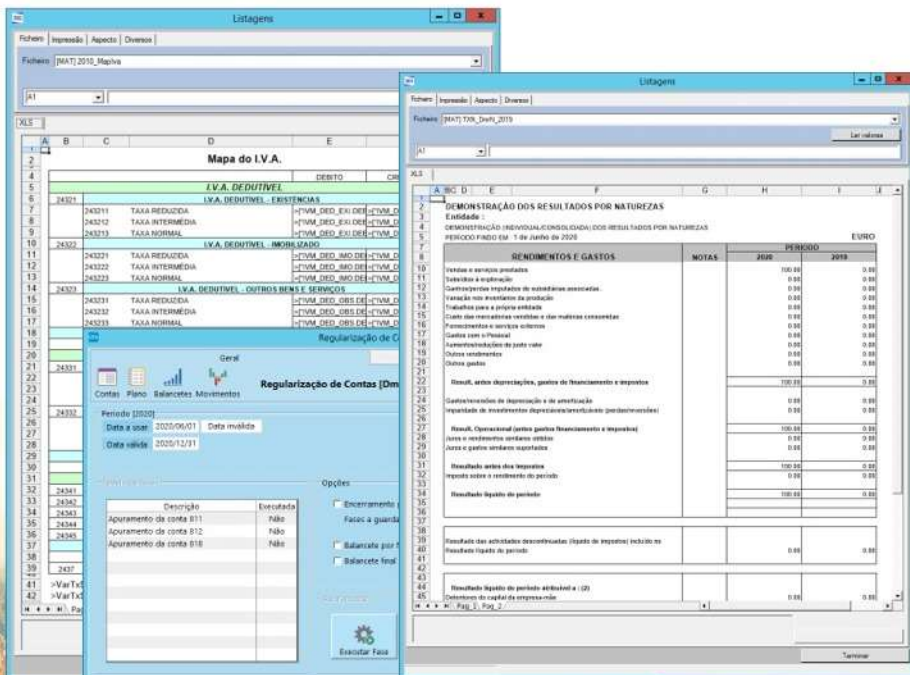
Listagens

Ficheiro | Impressão | Aspecto | Diversos

Ficheiro [MAT] 2010_MapIva

A1

XLS

Mapa do I.V.A.

DEBITO

I.V.A. DEDUTIVEL

24321 I.V.A. DEDUTIVEL - EXISTENCIAS
243211 TAXA REDUZIDA
243212 TAXA INTERMEDIA
243213 TAXA NORMAL

24322 I.V.A. DEDUTIVEL - IMOBILIZADO
243221 TAXA REDUZIDA
243222 TAXA INTERMEDIA
243223 TAXA NORMAL

24323 I.V.A. DEDUTIVEL - OUTROS BENS E SERVIÇOS
243231 TAXA REDUZIDA
243232 TAXA INTERMEDIA
243233 TAXA NORMAL

Regularização de C

Geral

Contas Plano Balancetes Movimentos

Regularização de Contas [Dm

Periodo [2020]
Data a usar 2020/06/01 Data inválida
Data válida 2020/12/31

Opções

| Descrição | Executada |
|---|---|
| Apuramento da conta 811 | Não |
| Apuramento da conta 812 | Não |
| Apuramento da conta 818 | Não |

Encerramento
Fases a guarda
Balancete por
Balancete final

Executar Fase

Listagens

Ficheiro | Impressão | Aspecto | Diversos

Ficheiro [MAT] TXN_Dnrft_2019

Ler valores

A1

XLS

DEMONSTRAÇÃO DOS RESULTADOS POR NATUREZAS
Entidade :
DEMONSTRAÇÃO (INDIVIDUAL/CONSOLIDADA) DOS RESULTADOS POR NATUREZAS
PERIODO FINDO EM 1 de Junho de 2020

EURO

| RENDIMENTOS E GASTOS | NOTAS | 2020 | 2019 |
|---|---|---|---|
| Vendas e serviços prestados | | 100.00 | 0.00 |
| Subsídios à exploração | | 0.00 | 0.00 |
| Ganhos/perdas imputados de subsidiárias associadas | | 0.00 | 0.00 |
| Variação nos inventários da produção | | 0.00 | 0.00 |
| Trabalhos para a própria entidade | | 0.00 | 0.00 |
| Custo das mercadorias vendidas e das matérias consumidas | | 0.00 | 0.00 |
| Fornecimentos e serviços externos | | 0.00 | 0.00 |
| Gastos com o Pessoal | | 0.00 | 0.00 |
| Aumentos/reduções de justo valor | | 0.00 | 0.00 |
| Outros rendimentos | | 0.00 | 0.00 |
| Outros gastos | | 0.00 | 0.00 |
| Result. antes depreciações, gastos de financiamento e impostos | | 100.00 | 0.00 |
| Gastos/reversões de depreciação e de amortização | | 0.00 | 0.00 |
| Imparidade de investimentos depreciáveis/amortizáveis (perdas/reversões) | | 0.00 | 0.00 |
| Result. Operacional (antes gastos financiamento e impostos) | | 100.00 | 0.00 |
| Juros e rendimentos similares obtidos | | 0.00 | 0.00 |
| Juros e gastos similares suportados | | 0.00 | 0.00 |
| Resultado antes dos impostos | | 100.00 | 0.00 |
| Imposto sobre o rendimento do período | | 0.00 | 0.00 |
| Resultado líquido do período | | 100.00 | 0.00 |
| Resultado das actividades descontinuadas (líquido de impostos) incluído no Resultado líquido do período | | 0.00 | 0.00 |
| Resultado líquido do período atribuível a : (2) | | | |
| Detentores do capital da empresa-mãe | | 0.00 | 0.00 |

Pag_1 Pag_2

Terminar